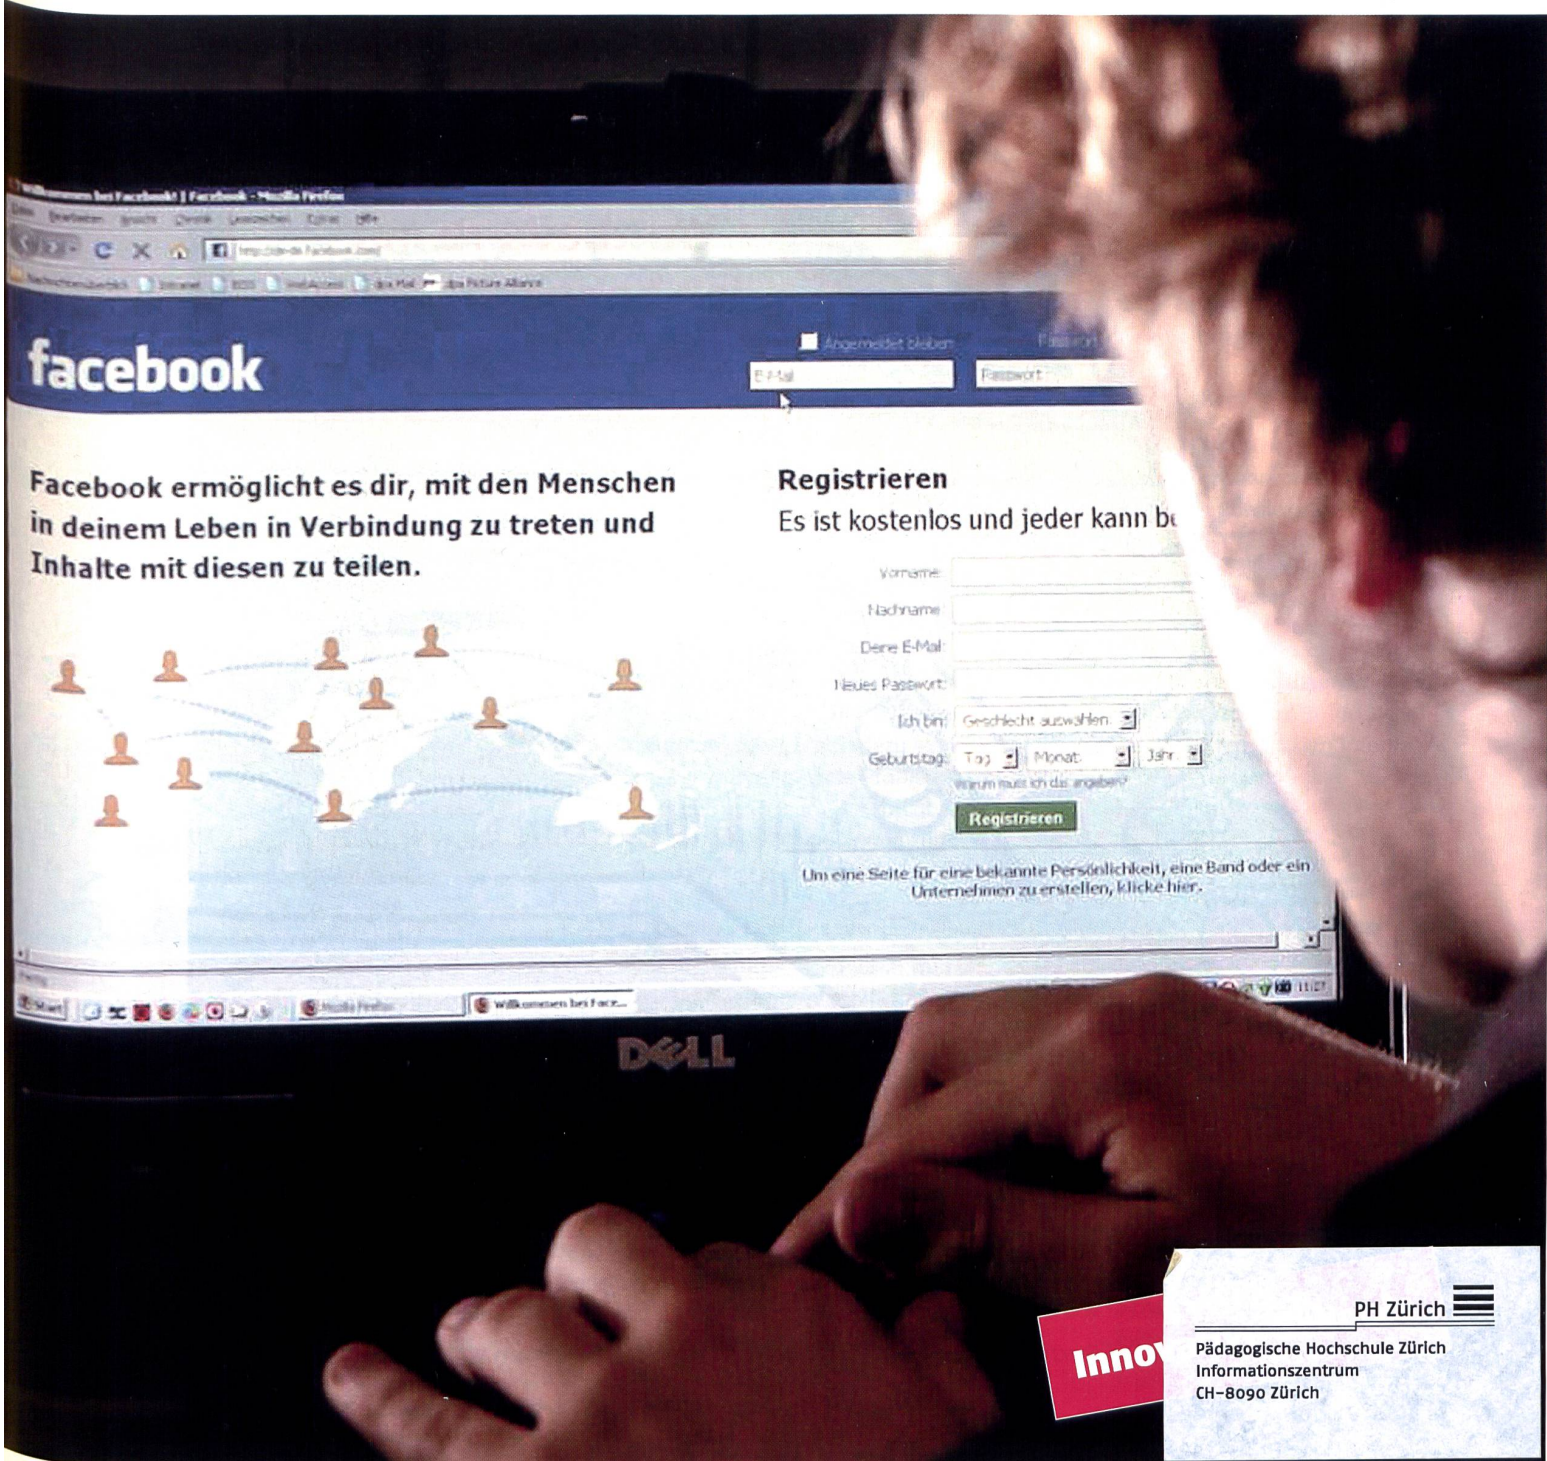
Willkommen bei Facebook! | Facebook - Mozilla Firefox

Datei Bearbeiten Ansicht Chronik Lesezeichen Extras Hilfe

http://de-de.facebook.com/

Nachrichtenüberblick Intranet RSS WebAccess dpa Mail dpa Picture Alliance

facebook

Angemeldet bleiben

E-Mail

Passwort

Facebook ermöglicht es dir, mit den Menschen in deinem Leben in Verbindung zu treten und Inhalte mit diesen zu teilen.

Registrieren

Es ist kostenlos und jeder kann b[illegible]

Vorname:

Nachname:

Deine E-Mail:

Neues Passwort:

Ich bin: Geschlecht auswählen:

Geburtstag: Tag: Monat: Jahr:

Warum muss ich das angeben?

Registrieren

Um eine Seite für eine bekannte Persönlichkeit, eine Band oder ein Unternehmen zu erstellen, klicke hier.

Start Mozilla Firefox Willkommen bei Face...

11:27

DELL

Innov

PH Zürich

Pädagogische Hochschule Zürich
Informationszentrum
CH-8090 Zürich